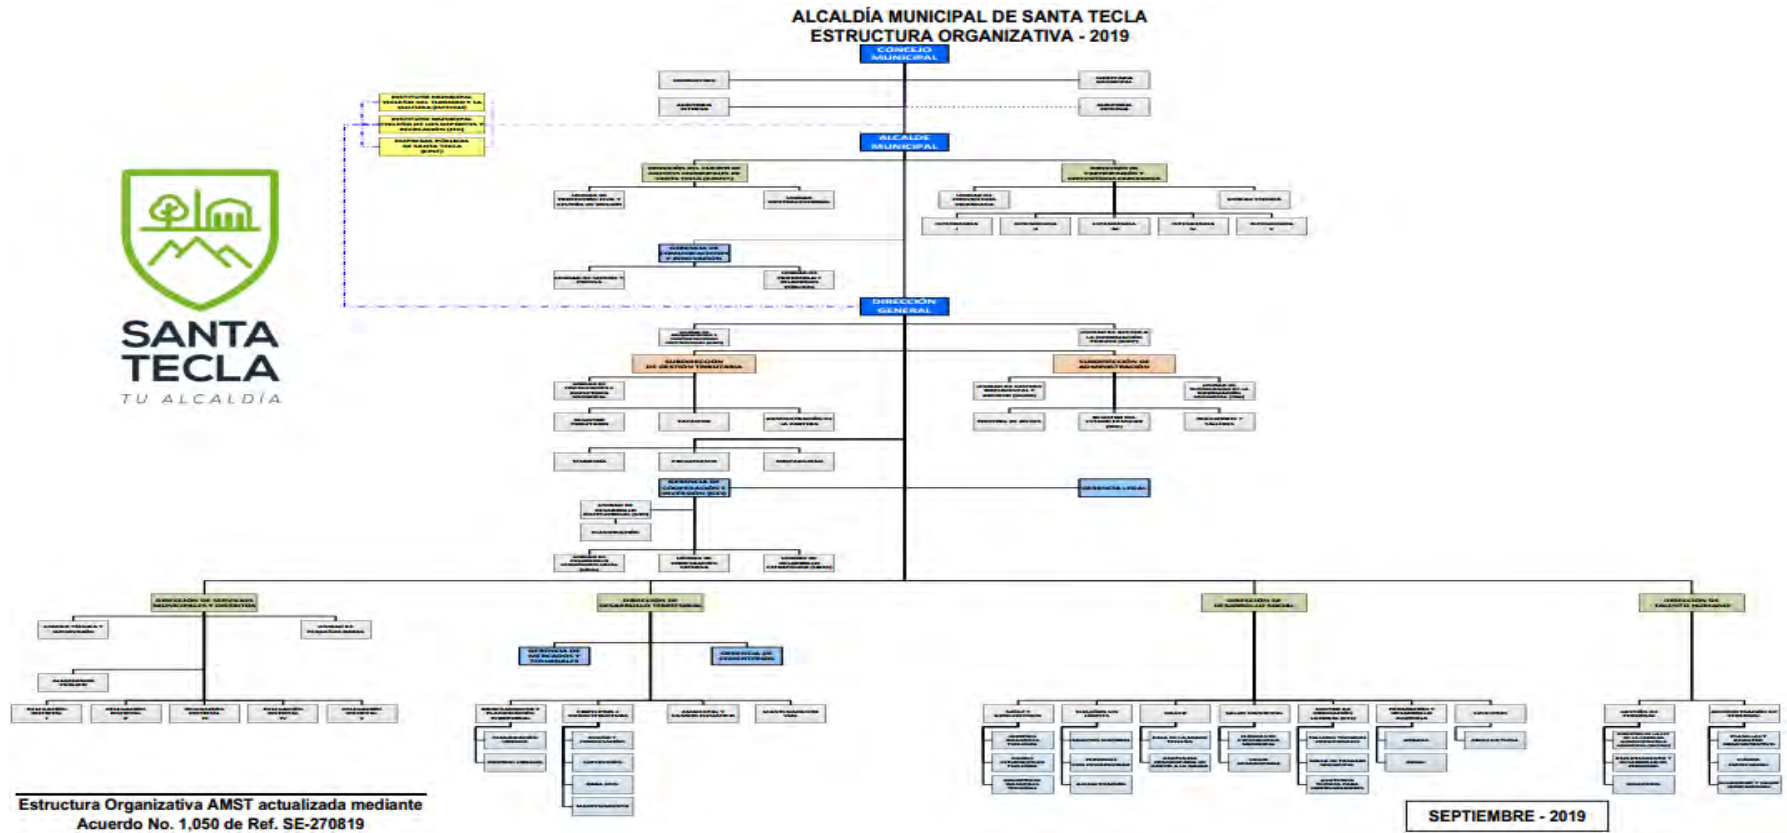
ALCALDÍA MUNICIPAL DE SANTA TECLA
ESTRUCTURA ORGANIZATIVA - 2019

CONCEJO MUNICIPAL

ALCALDE MUNICIPAL

DIRECCIÓN GENERAL

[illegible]

SANTA TECLA
TU ALCALDÍA

Estructura Organizativa AMST actualizada mediante Acuerdo No. 1,050 de Ref. SE-270819

SEPTIEMBRE - 2019